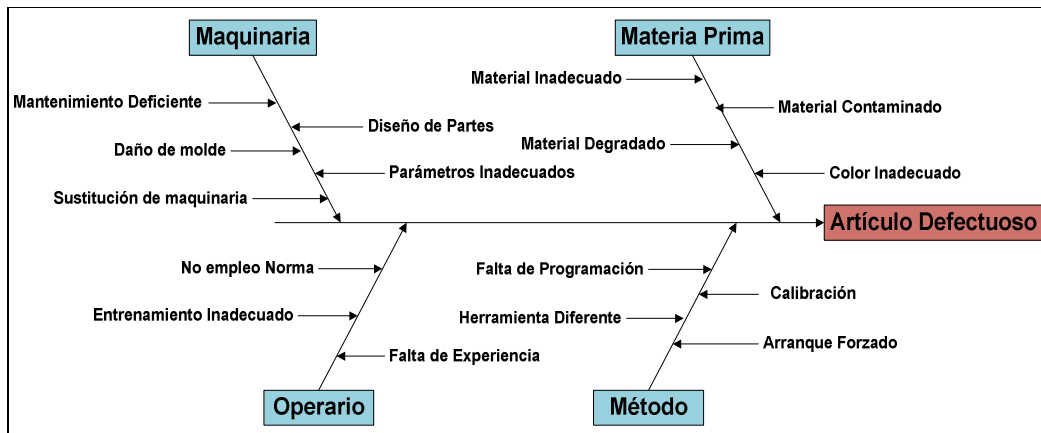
Maquinaria

Mantenimiento Deficiente

Diseño de Partes

Daño de molde

Parámetros Inadecuados

Sustitución de maquinaria

Materia Prima

Material Inadecuado

Material Contaminado

Material Degradado

Color Inadecuado

Artículo Defectuoso

No empleo Norma

Entrenamiento Inadecuado

Falta de Experiencia

Operario

Falta de Programación

Calibración

Herramienta Diferente

Arranque Forzado

Método